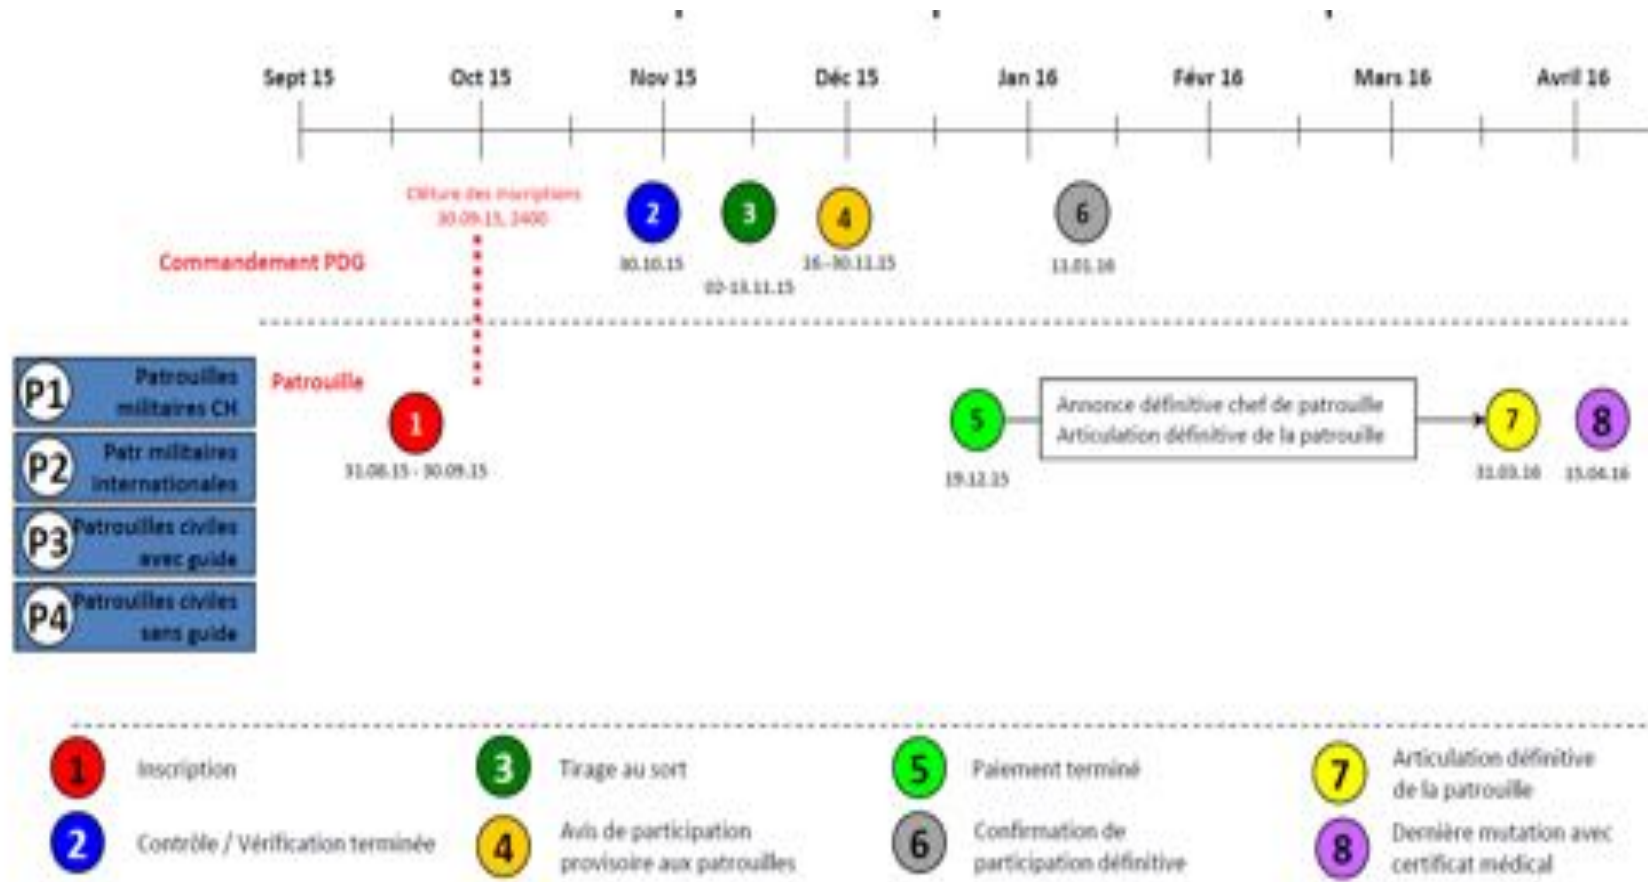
Sept 15 Oct 15 Nov 15 Déc 15 Jan 16 Févr 16 Mars 16 Avril 16

Clôture des inscriptions
30.09.15, 2400

Commandement PDG

2
30.10.15

3
02-13.11.15

4
16–30.11.15

6
11.01.16

P1 Patrouilles militaires CH

P2 Patr militaires internationales

P3 Patrouilles civiles avec guide

P4 Patrouilles civiles sans guide

Patrouille

1
31.08.15 - 30.09.15

5
19.12.15

Annonce définitive chef de patrouille
Articulation définitive de la patrouille

7
31.03.16

8
15.04.16

1 Inscription

2 Contrôle / Vérification terminée

3 Tirage au sort

4 Avis de participation provisoire aux patrouilles

5 Paiement terminé

6 Confirmation de participation définitive

7 Articulation définitive de la patrouille

8 Dernière mutation avec certificat médical